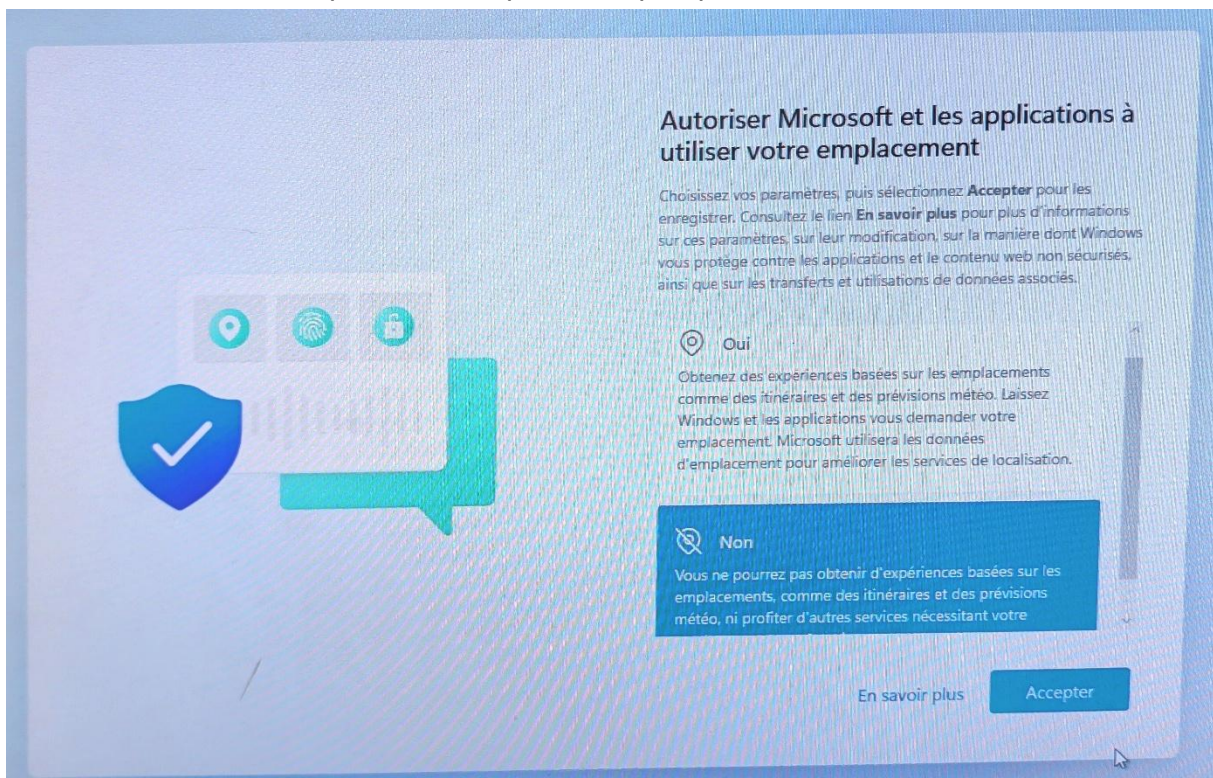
Autoriser Microsoft et les applications à utiliser votre emplacement

Choisissez vos paramètres, puis sélectionnez **Accepter** pour les enregistrer. Consultez le lien **En savoir plus** pour plus d'informations sur ces paramètres, sur leur modification, sur la manière dont Windows vous protège contre les applications et le contenu web non sécurisés, ainsi que sur les transferts et utilisations de données associés.

Oui

Obtenez des expériences basées sur les emplacements comme des itinéraires et des prévisions météo. Laissez Windows et les applications vous demander votre emplacement. Microsoft utilisera les données d'emplacement pour améliorer les services de localisation.

Non

Vous ne pourrez pas obtenir d'expériences basées sur les emplacements, comme des itinéraires et des prévisions météo, ni profiter d'autres services nécessitant votre

En savoir plus

Accepter